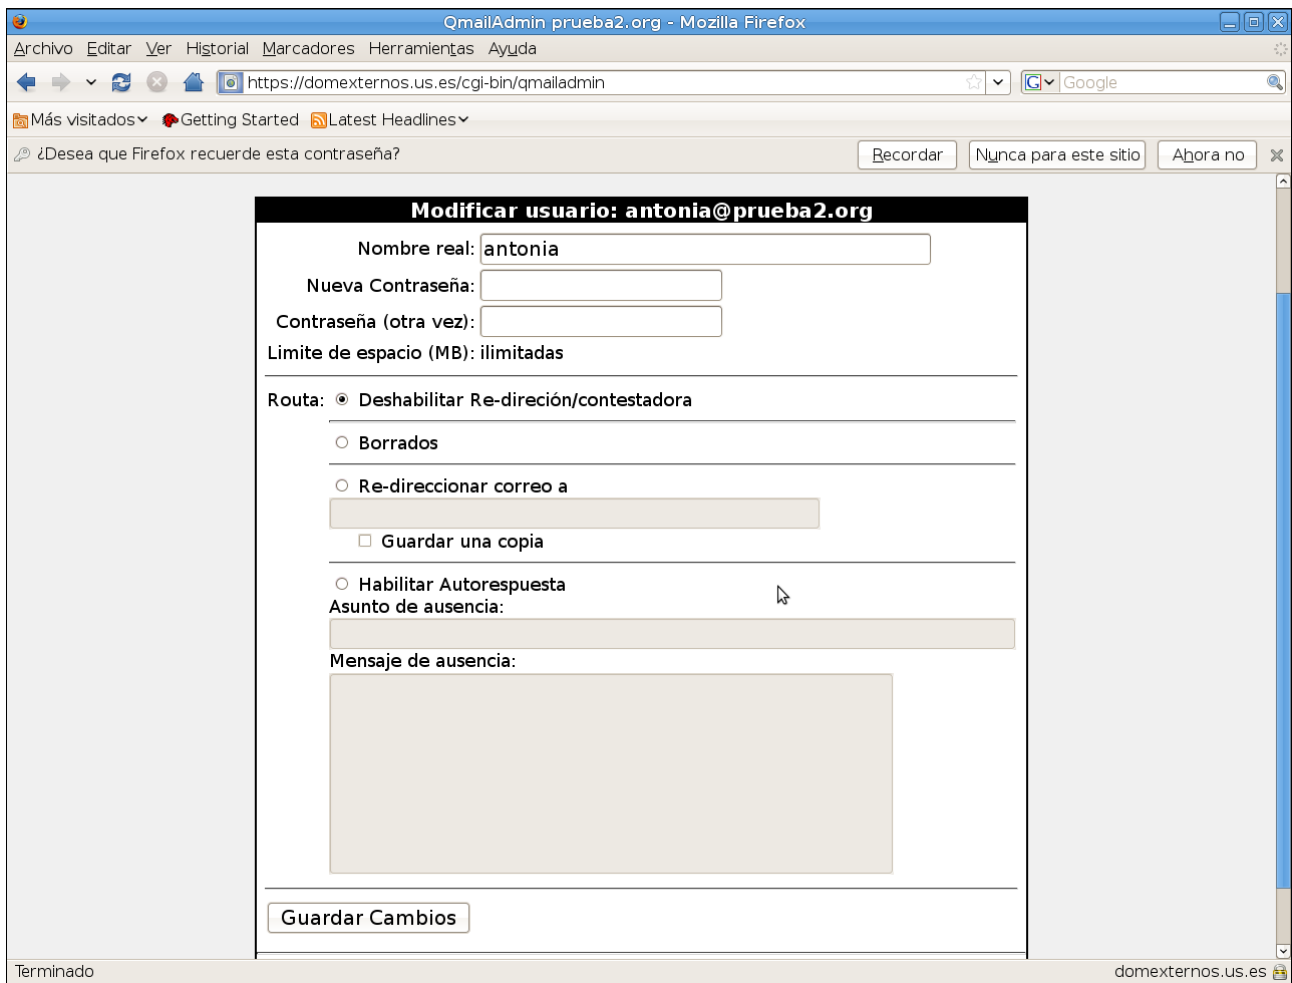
QmailAdmin prueba2.org - Mozilla Firefox

Archivo Editar Ver Historial Marcadores Herramientas Ayuda

https://domexternos.us.es/cgi-bin/qmailadmin

Google

Más visitados Getting Started Latest Headlines

¿Desea que Firefox recuerde esta contraseña?

Recordar Nunca para este sitio Ahora no

Modificar usuario: antonia@prueba2.org

Nombre real: antonia

Nueva Contraseña:

Contraseña (otra vez):

Limite de espacio (MB): ilimitadas

Routa: Deshabilitar Re-direción/contestadora

Borrados

Re-direccionar correo a

Guardar una copia

Habilitar Autorespuesta

Asunto de ausencia:

Mensaje de ausencia:

Guardar Cambios

Terminado

domexternos.us.es